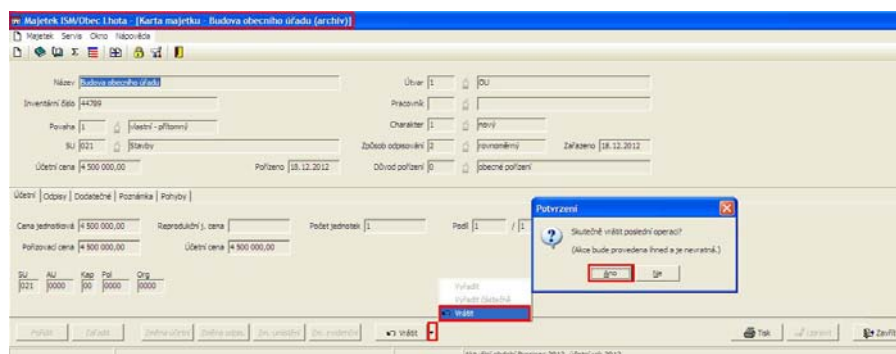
Majetek ISM/Obec Lhota - [Karta majetku - Budova obecního úřadu (archiv)]

Majetek Servis Okno Nápověda

Název Budova obecního úřadu
Inventární číslo 44789
Povaha 1 vlastní - přítomný
SU 021 Stavby
Účetní cena 4 500 000,00
Pořízeno 18.12.2012

Útvar 1 OU
Pracovník
Charakter 1 nový
Způsob odpisování 2 rovnoměrný
Zařazeno 18.12.2012
Důvod pořízení 0 obecné pořízení

Účetní | Odpisy | Dodatečné | Poznámka | Pohyby

Cena jednotková 4 500 000,00
Reprodukční j. cena
Počet jednotek 1
Podíl 1 / 1
Pořizovací cena 4 500 000,00
Účetní cena 4 500 000,00

SU AU Kap Pol Org
021 0000 00 0000 0000

Vyřadit
Vyřadit částečně
Vrátit

Pořídit Zařadit Změna účetní Změna odpisů Zm. umístění Zm. evidenční Vrátit Tisk Uložit Zavřít

Potvrzení
Skutečně vrátit poslední operaci?
(Akce bude provedena ihned a je nevratná.)
Ano Ne